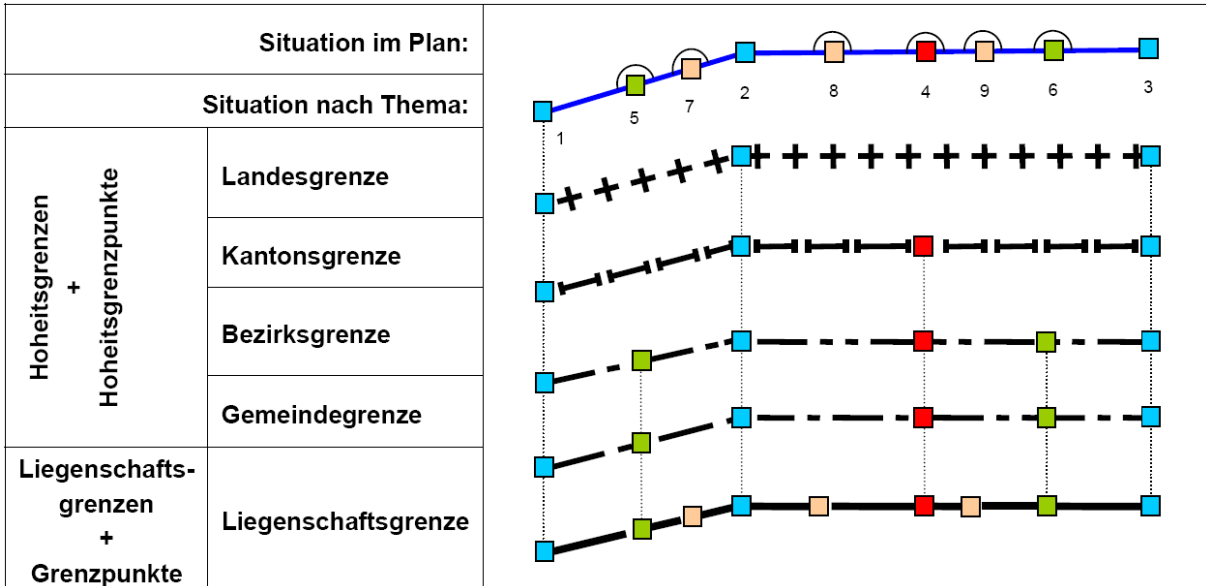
Situation im Plan:

Situation nach Thema:

1 5 7 2 8 4 9 6 3

| Hoheitsgrenzen + Hoheitsgrenzpunkte | Landesgrenze |
|---|---|
| | Kantonsgrenze |
| | Bezirksgrenze |
| | Gemeindegrenze |
| Liegenschaftsgrenzen + Grenzpunkte | Liegenschaftsgrenze |